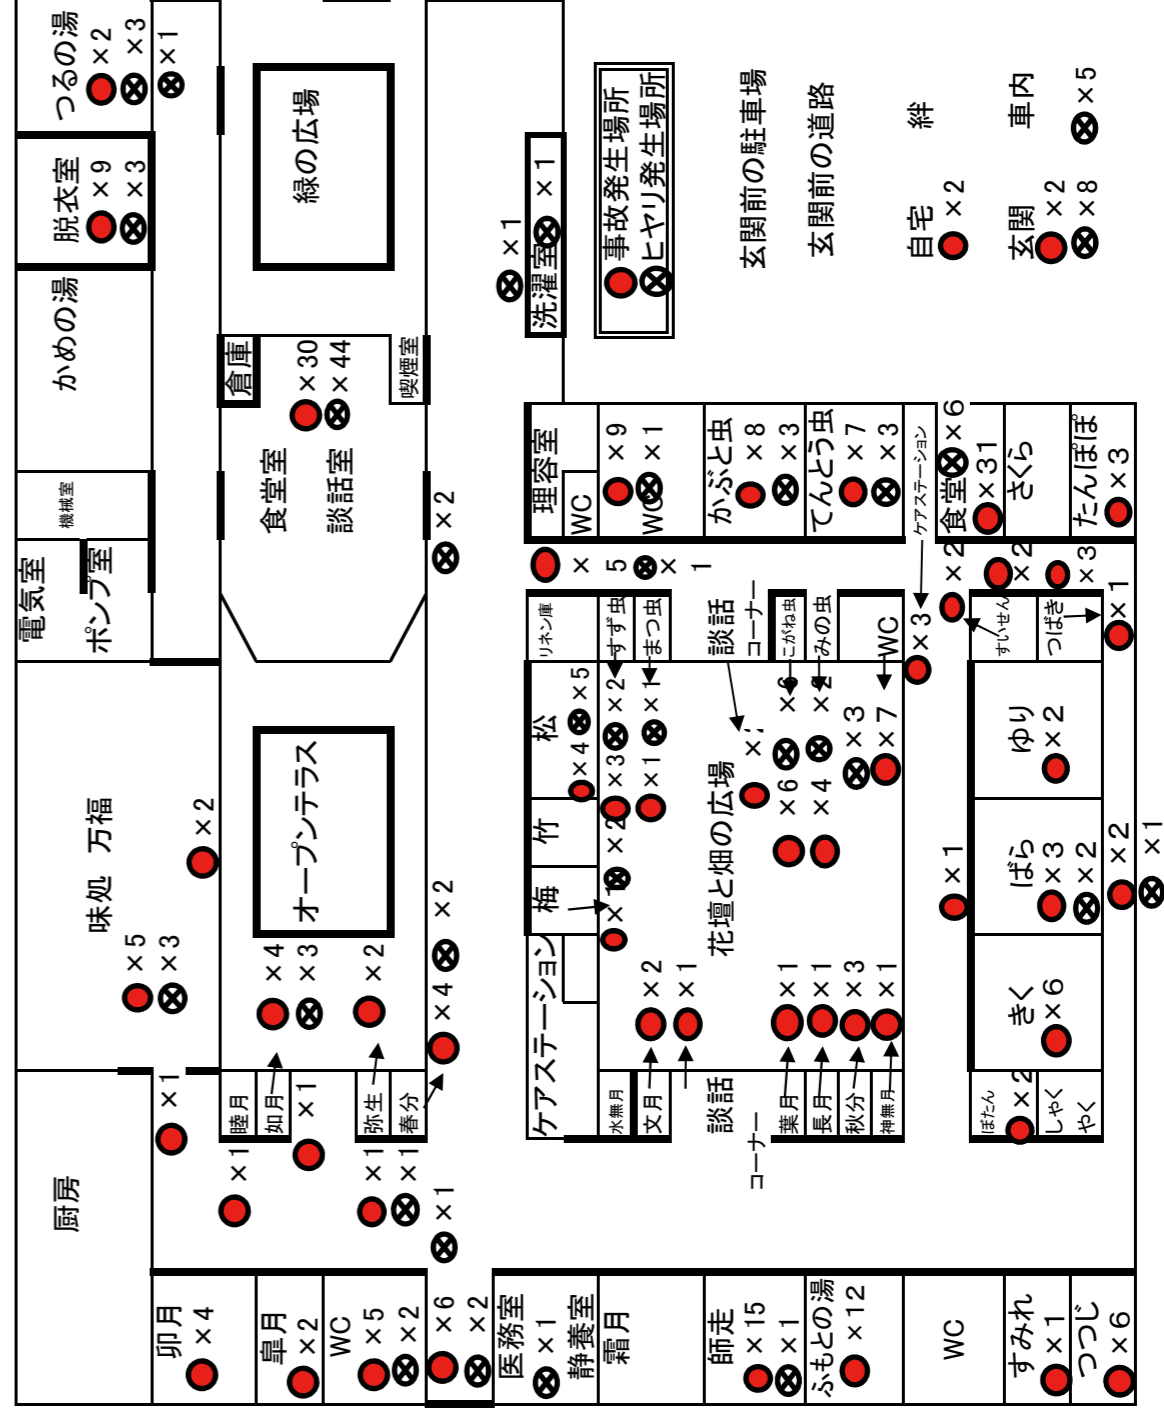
事故発生場所
ヒヤリ発生場所

つるの湯 ×2 ×3 ×1
脱衣室 ×9 ×3
かめの湯
機械室
電気室
ポンプ室
緑の広場
倉庫
×30 ×44
喫煙室
食堂室
談話室
×2
洗濯室 ×1
×1
玄関前の駐車場
玄関前の道路
絆
車内 ×5
自宅 ×2
玄関 ×2 ×8
理容室
WC
WC ×9 ×1
かぶと虫 ×8 ×3
てんとう虫 ×7 ×3
ケアステーション
食堂 ×6 ×31
さくら
たんぽぽ ×3
× 5 × 1
リネン庫
すず虫
まつ虫
談話コーナー
こがね虫
みの虫
WC
×3
×2 ×2 ×3
すいせん
つばき
×1
松 ×5 ×4
×2 ×1
×3 ×1
竹
梅
×2 ×1
×6 ×2
×6 ×4
×3 ×7
花壇と畑の広場
ゆり ×2
×1
ばら ×3 ×2
×2 ×1
味処 万福
×2
×5 ×3
オープンテラス
×4 ×3
×2
×2
×4
ケアステーション
×2 ×1
×1 ×1 ×3 ×1
きく ×6
厨房
×1
睦月
如月
×1
弥生
春分
×1
×1 ×1
×1
水無月
文月
談話コーナー
葉月
長月
秋分
神無月
ぼたん
しゃくやく
×2
卯月 ×4
皐月 ×2
WC ×5 ×2
×6 ×2
医務室 ×1
静養室
霜月
師走 ×15 ×1
ふもとの湯 ×12
WC
すみれ ×1
つつじ ×6